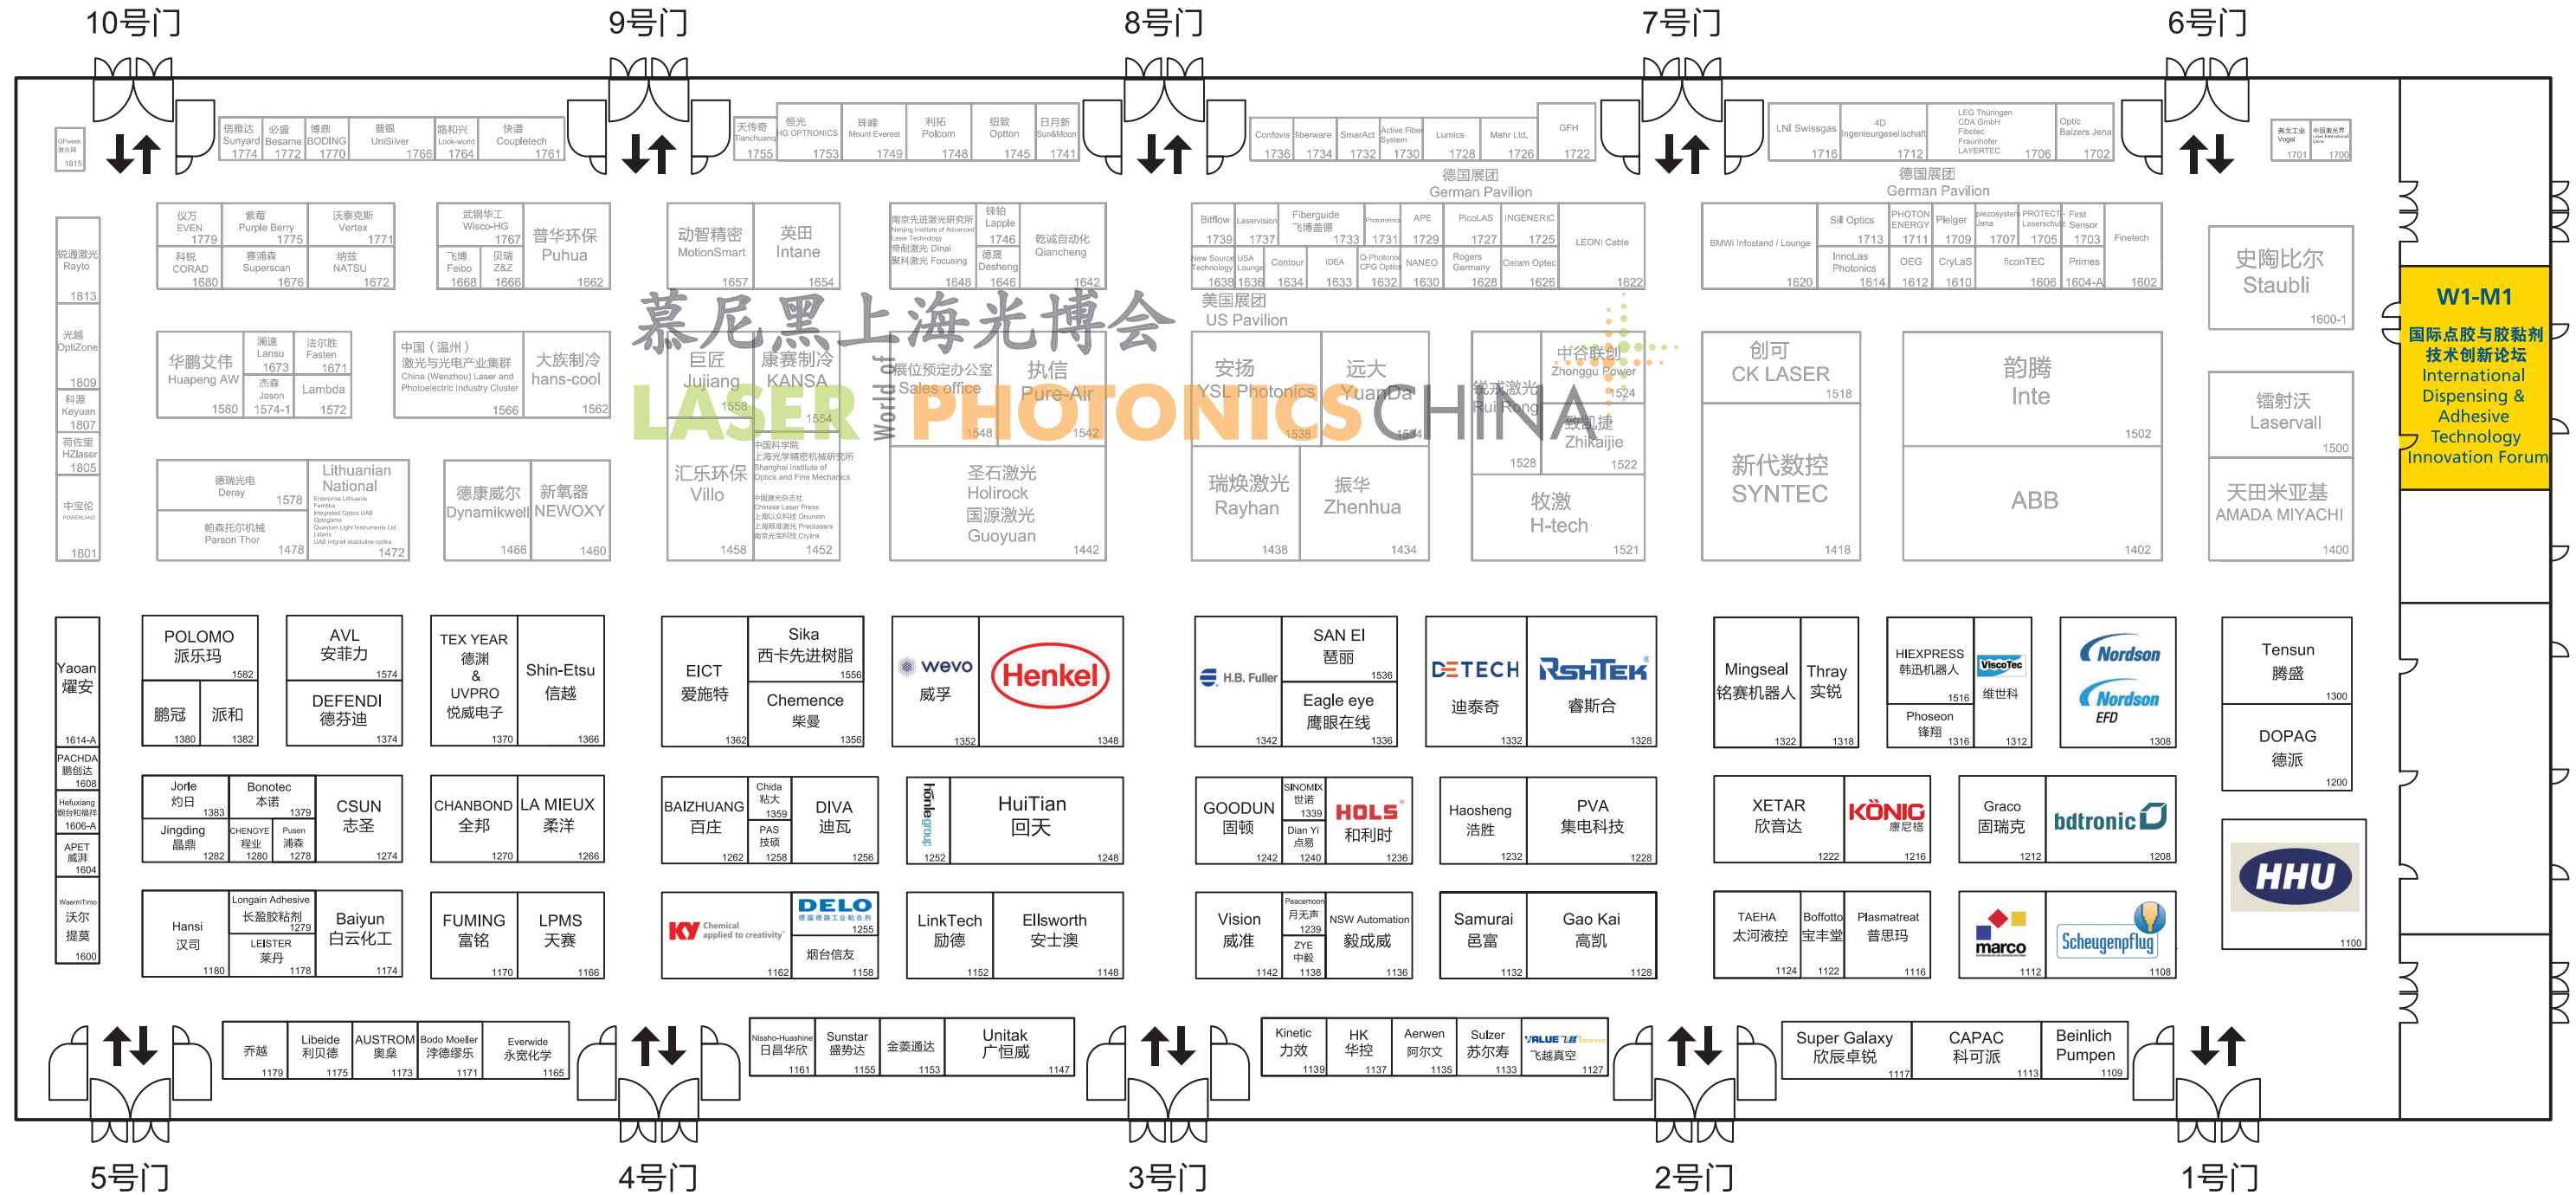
10号门 9号门 8号门 7号门 6号门

信搏达 Sunyard 1774 | 必盛 Besame 1772 | 博鼎 BODING 1770 | 普银 UniSilver 1766 | 路和兴 Look-world 1764 | 快谱 Coupletech 1761

天传奇 Tianchuang 1755 | 恒光 HG OPTRONICS 1753 | 珠峰 Mount Everest 1749 | 利拓 Polcom 1748 | 纽敦 Optton 1745 | 日月新 Sun&Moon 1741

Confovis 1736 | fiberware 1734 | SmarAct 1732 | Active Fiber System 1730 | Lumics 1728 | Mahr Ltd. 1726 | GFH 1722

德国展团 German Pavilion

LNI Swissgas 1716 | 4D Ingenieurgesellschaft 1712 | LEG Thüringen CDA GmbH Fibotec Fraunhofer LAYERTEC 1706 | Optic Balzers Jena 1702

德国展团 German Pavilion

1701 1700

OFweek 1815

仪万 EVEN 1779 | 紫莓 Purple Berry 1775 | 沃泰克斯 Vertex 1771 | 科锐 CORAD 1680 | 赛浦森 Superscan 1676 | 纳兹 NATSU 1672

武钢华工 Wisco-HG 1767 | 飞博 Feibo 1668 | 贝瑞 Z&Z 1666 | 普华环保 Puhua 1662

动智精密 MotionSmart 1657 | 英田 Intane 1654

南京先进激光研究所 Nanjing Institute of Advanced Laser Technology 帝耐激光 Dinai 聚科激光 Focusing 1648 | 镭铂 Lapple 1746 | 德晟 Desheng 1646 | 乾诚自动化 Qiancheng 1642

Bitflow 1739 | Laservision 1737 | Fiberguide 飞博盖德 1733 | Photonics 1731 | APE 1729 | PicoLAS 1727 | INGENERIC 1725 | New Source Technology 1638 | USA Lounge 1636 | Contour 1634 | IDEA 1633 | Q-Photonix CPG Optics 1632 | NANEO 1630 | Rogers Germany 1628 | Ceram Optec 1626 | LEONI Cable 1622

美国展团 US Pavilion

BMWi Infostand / Lounge 1620 | Sill Optics 1713 | PHOTON ENERGY 1711 | Pleiger 1709 | piezosystem Jena 1707 | PROTECT Laserschutz 1705 | First Sensor 1703 | InnoLas Photonics 1614 | OEG 1612 | CryLaS 1610 | ficonTEC 1606 | Primes 1604-A | Finetech 1602

史陶比尔 Staubli 1600-1

锐通激光 Rayto 1813 | 光越 OptiZone 1809 | 科源 Keyuan 1807 | 荷佐里 HZlaser 1805 | 中宝伦 POWERLAND 1801

华鹏艾伟 Huapeng AW 1580 | 澜速 Lansu 1673 | 杰森 Jason 1574-1 | 法尔胜 Fasten 1671 | Lambda 1572

中国（温州）激光与光电产业集群 China (Wenzhou) Laser and Photoelectric Industry Cluster 1566 | 大族制冷 hans-cool 1562

慕尼黑上海光博会
LASER World of PHOTONICS CHINA

巨匠 Jujiang 1558 | 康赛制冷 KANSA 1554 | 展位预定办公室 Sales office 1548 | 执信 Pure-Air 1542

安扬 YSL Photonics 1538 | 远大 YuanDa 1534

锐承激光 Rui Rong 1528 | 中谷联创 Zhonggu Power 1524 | 致凯捷 Zhikaijie 1522

创可 CK LASER 1518 | 韵腾 Inte 1502

W1-M1
国际点胶与胶粘剂技术创新论坛
International Dispensing & Adhesive Technology Innovation Forum

镭射沃 Laservall 1500

德瑞光电 Deray 1578 | 帕森托尔机械 Parson Thor 1478 | Lithuanian National 1472

德康威尔 Dynamikwell 1466 | 新氧器 NEWOXY 1460

汇乐环保 Villo 1458 | 中国科学院上海光学精密机械研究所 Shanghai Institute of Optics and Fine Mechanics 1452

圣石激光 Holirock 国源激光 Guoyuan 1442

瑞焕激光 Rayhan 1438 | 振华 Zhenhua 1434

牧激 H-tech 1521

新代数控 SYNTEC 1418 | ABB 1402

天田米亚基 AMADA MIYACHI 1400

Yaoan 燿安 1614-A | PACHDA 鹏创达 1608 | Hefuxiang 1606-A | APET 威洋 1604 | WaermTimo 沃尔提摸 1600

POLOMO 派乐玛 1582 | 鹏冠 1380 | 派和 1382

AVL 安non力 1574 | DEFENDI 德芬迪 1374

TEX YEAR 德渊 & UVPRO 悦威电子 1370 | Shin-Etsu 信越 1366

EICT 爱施特 1362 | Sika 西卡先进树脂 1556 | Chemence 柴曼 1356

wevo 威孚 1352 | Henkel 1348

H.B. Fuller 1342 | SAN EI 琶丽 1536 | Eagle eye 鹰眼在线 1336

DETECH 迪泰奇 1332 | RSHTEK 睿斯合 1328

Mingseal 铭赛机器人 1322 | Thray 实锐 1318

HIEXPRESS 韩迅机器人 1516 | ViscoTec 维世科 | Phoseon 锋翔 1316 1312

Nordson | Nordson EFD 1308

Tensun 腾盛 1300 | DOPAG 德派 1200

Jorle 灼日 1383 | Bonotec 本诺 1379 | Jingding 晶鼎 1282 | CHENGYE 程业 1280 | Pusen 浦森 1278 | CSUN 志圣 1274

CHANBOND 全邦 1270 | LA MIEUX 柔洋 1266

BAIZHUANG 百庄 1262 | Chida 粘大 1359 | PAS 技领 1258 | DIVA 迪瓦 1256

hanle group 1252 | HuiTian 回天 1248

GOODUN 固顿 1242 | SINOMIX 世诺 1339 | Dian Yi 点易 1240 | HOLS 和利时 1236

Haosheng 浩胜 1232 | PVA 集电科技 1228

XETAR 欣音达 1222 | KÖNIG 康尼格 1216

Graco 固瑞克 1212 | bdtronic 1208

HHU 1100

Hansi 汉司 1180 | Longain Adhesive 长盈胶粘剂 1279 | LEISTER 莱丹 1178 | Baiyun 白云化工 1174

FUMING 富铭 1170 | LPMS 天赛 1166

KY Chemical applied to creativity 1162 | DELO 1255 | 烟台信友 1158

LinkTech 励德 1152 | Ellsworth 安士澳 1148

Vision 威准 1142 | Peacemoon 月光声 1239 | ZYE 中毅 1138 | NSW Automation 毅成威 1136

Samurai 邑富 1132 | Gao Kai 高凯 1128

TAEHA 太河液控 1124 | Boffotto 宝丰堂 1122 | Plasmatreat 普思玛 1116

marco 1112 | Scheugenpflug 1108

乔越 1179 | Libeide 利贝德 1175 | AUSTROM 奥泉 1173 | Bodo Moeller 泽德缪乐 1171 | Everwide 永宽化学 1165

Nissho-Huashine 日昌华欣 1161 | Sunstar 盛势达 1155 | 金菱通达 1153 | Unitak 广恒威 1147

Kinetic 力效 1139 | HK 华控 1137 | Aerwen 阿尔文 1135 | Sulzer 苏尔寿 1133 | VALUE 飞越真空 1127

Super Galaxy 欣辰卓锐 1117 | CAPAC 科可派 1113 | Beinlich Pumpen 1109

5号门 4号门 3号门 2号门 1号门